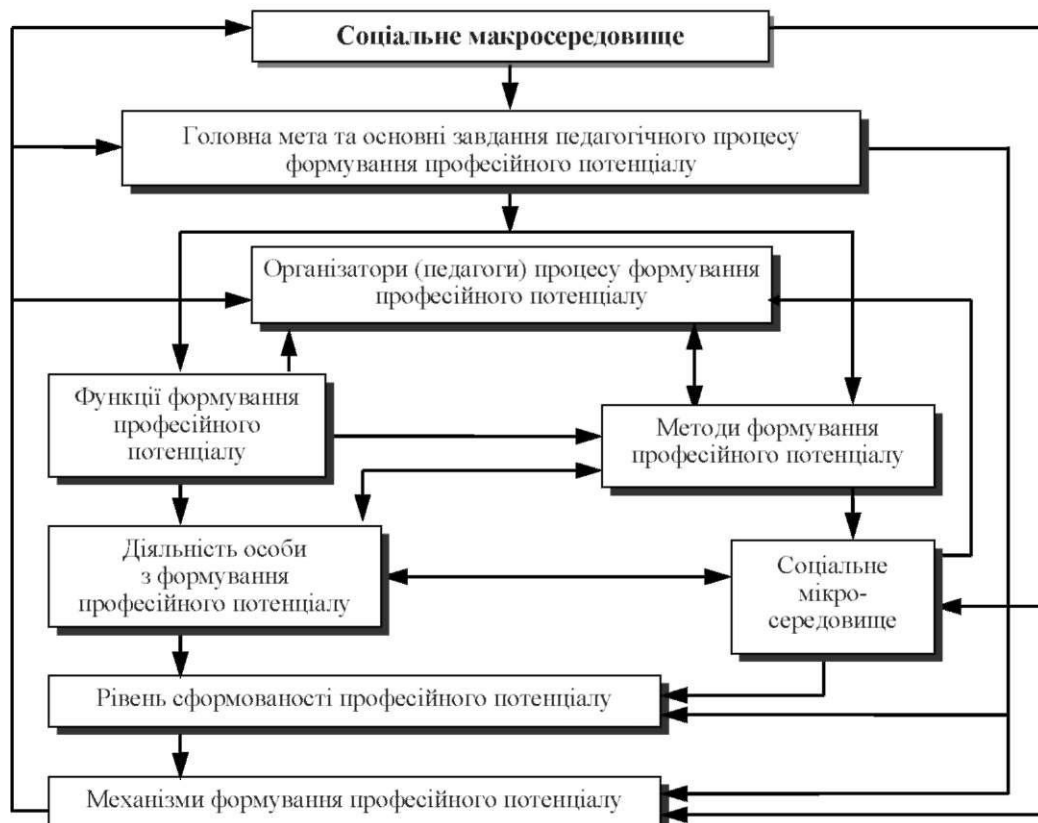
Соціальне макросередовище

Головна мета та основні завдання педагогічного процесу формування професійного потенціалу

Організатори (педагоги) процесу формування професійного потенціалу

Функції формування професійного потенціалу

Методи формування професійного потенціалу

Діяльність особи з формування професійного потенціалу

Соціальне мікро-середовище

Рівень сформованості професійного потенціалу

Механізми формування професійного потенціалу